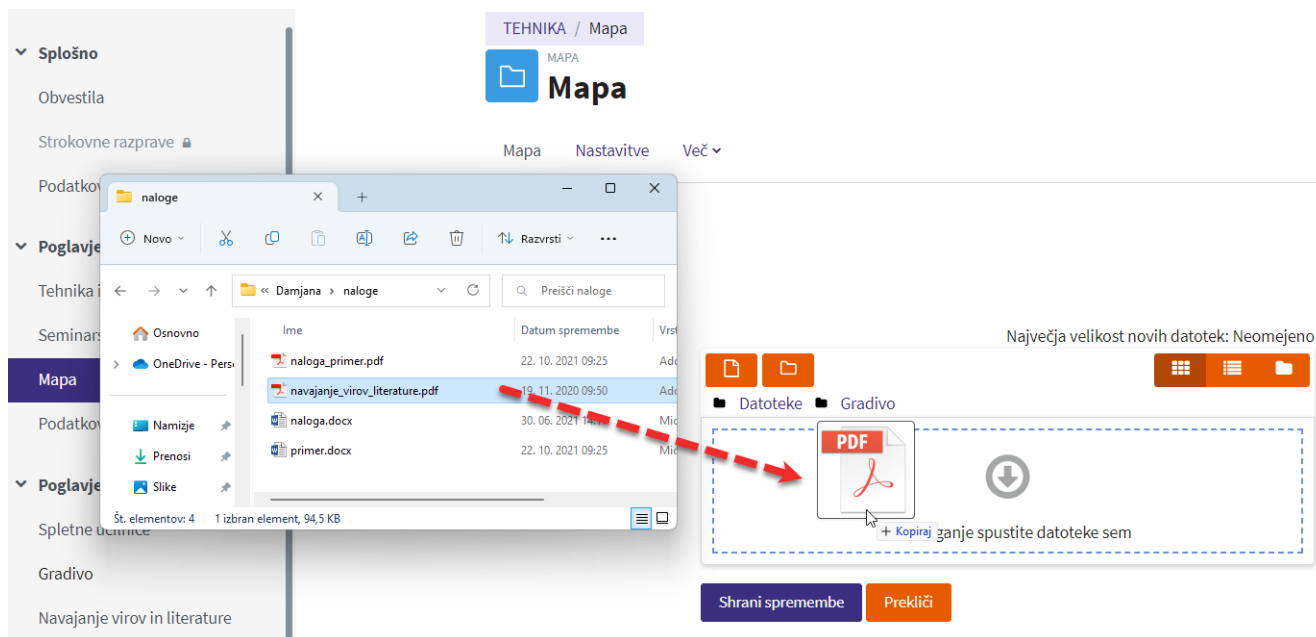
Splošno

Obvestila

Strokovne razprave

Podatkov

Poglavje

Tehnika i

Seminars

Mapa

Podatkov

Poglavje

Spletne učilnice

Gradivo

Navajanje virov in literature

TEHNIKA / Mapa

MAPA

Mapa

Mapa Nastavitve Več

naloge

Novo Razvrsti

« Damjana › naloge

Preišči naloge

Osnovno

OneDrive - Pers

Namizje

Prenosi

Slike

| Ime | Datum spremembe | Vrst |
|---|---|---|
| naloga_primer.pdf | 22. 10. 2021 09:25 | Ado |
| navajanje_virov_literature.pdf | 19. 11. 2020 09:50 | Ado |
| naloga.docx | 30. 06. 2021 14:1 | Mic |
| primer.docx | 22. 10. 2021 09:25 | Mic |

Št. elementov: 4 1 izbran element, 94,5 KB

Največja velikost novih datotek: Neomejeno

Datoteke Gradivo

PDF

+ Kopiraj

ganje spustite datoteke sem

Shrani spremembe Prekliči